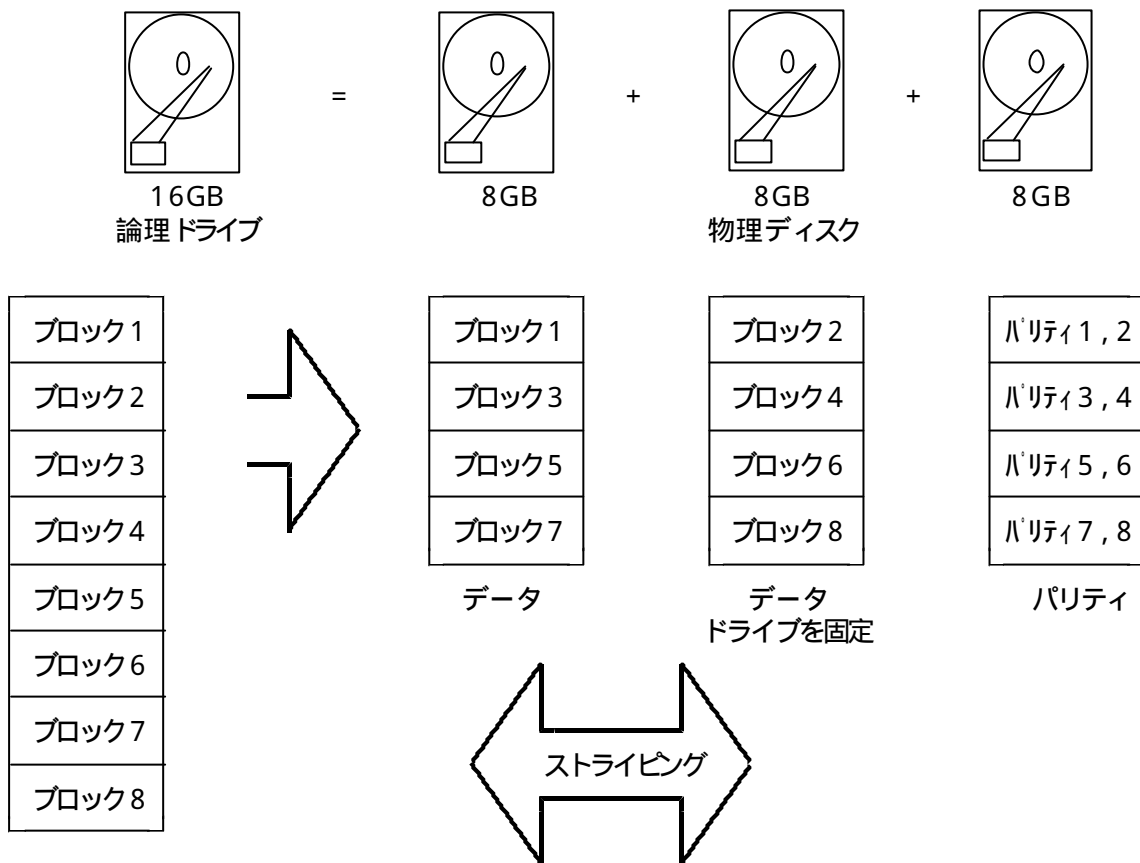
16GB
論理ドライブ

=

8GB

+

8GB
物理ディスク

+

8GB

| ブロック1 |
|---|
| ブロック2 |
| ブロック3 |
| ブロック4 |
| ブロック5 |
| ブロック6 |
| ブロック7 |
| ブロック8 |

| ブロック1 |
|---|
| ブロック3 |
| ブロック5 |
| ブロック7 |

データ

| ブロック2 |
|---|
| ブロック4 |
| ブロック6 |
| ブロック8 |

データ
ドライブを固定

| ﾊﾟﾘﾃｨ1，2 |
|---|
| ﾊﾟﾘﾃｨ3，4 |
| ﾊﾟﾘﾃｨ5，6 |
| ﾊﾟﾘﾃｨ7，8 |

パリティ

ストライピング